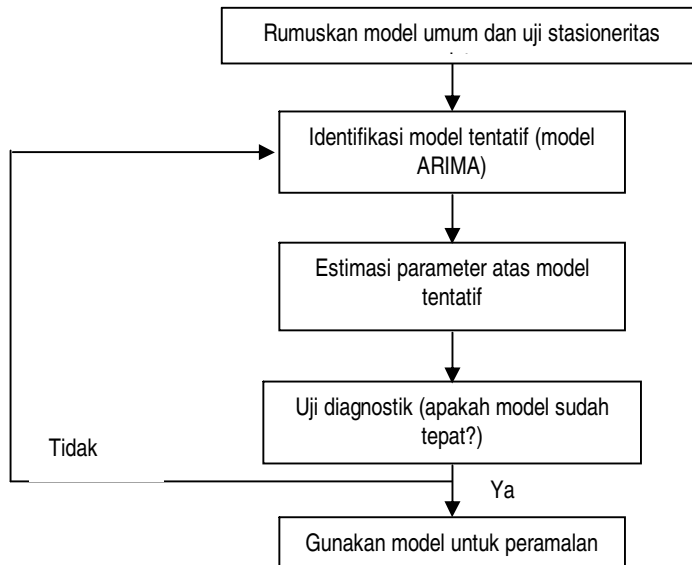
Rumuskan model umum dan uji stasioneritas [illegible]

Identifikasi model tentatif (model ARIMA)

Estimasi parameter atas model tentatif

Uji diagnostik (apakah model sudah tepat?)

Tidak

Ya

Gunakan model untuk peramalan